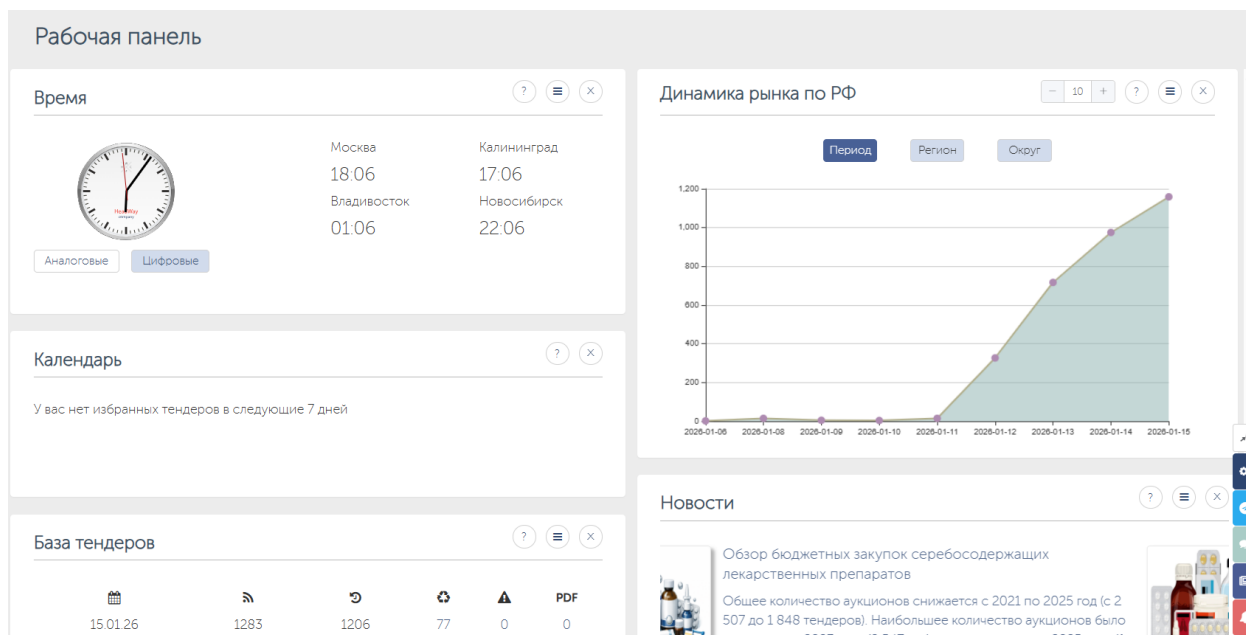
Рабочая панель

Время

?

Москва
18:06
Калининград
17:06
Владивосток
01:06
Новосибирск
22:06

Аналоговые
Цифровые

Календарь

?

У вас нет избранных тендеров в следующие 7 дней

База тендеров

?

| | | | | | |
|---|---|---|---|---|---|
| | | | | | PDF |
| 15.01.26 | 1283 | 1206 | 77 | 0 | 0 |

Динамика рынка по РФ

−
10
+
?

Период
Регион
Округ

1,200
1,000
800
600
400
200
0

2026-01-06
2026-01-08
2026-01-09
2026-01-10
2026-01-11
2026-01-12
2026-01-13
2026-01-14
2026-01-15

Новости

?

Обзор бюджетных закупок серебосодержащих лекарственных препаратов

Общее количество аукционов снижается с 2021 по 2025 год (с 2 507 до 1 848 тендеров). Наибольшее количество аукционов было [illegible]